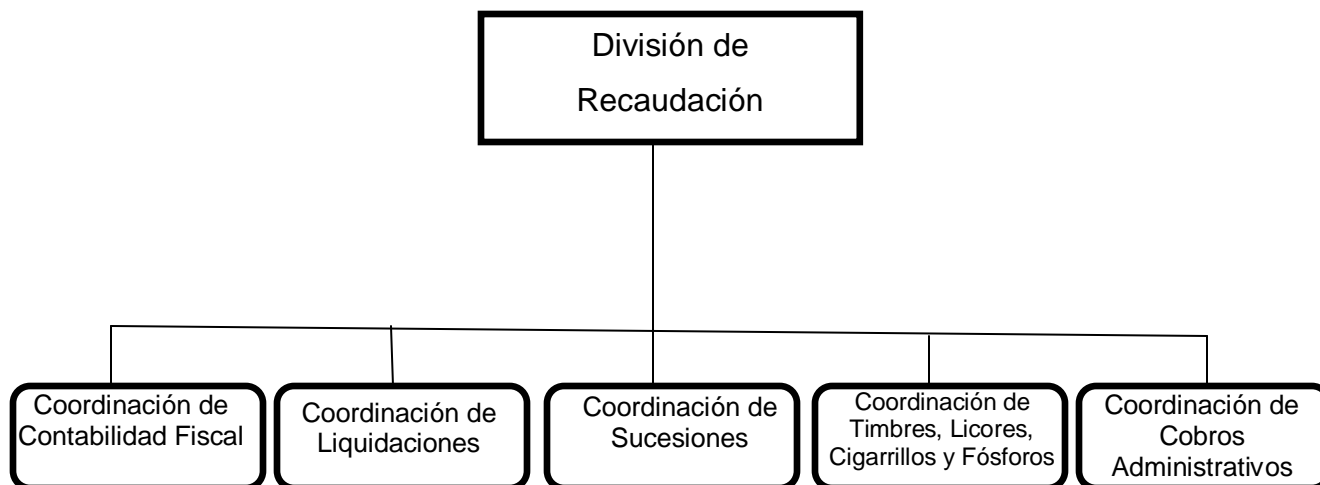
División de Recaudación

Coordinación de Contabilidad Fiscal

Coordinación de Liquidaciones

Coordinación de Sucesiones

Coordinación de Timbres, Licores, Cigarrillos y Fósforos

Coordinación de Cobros Administrativos